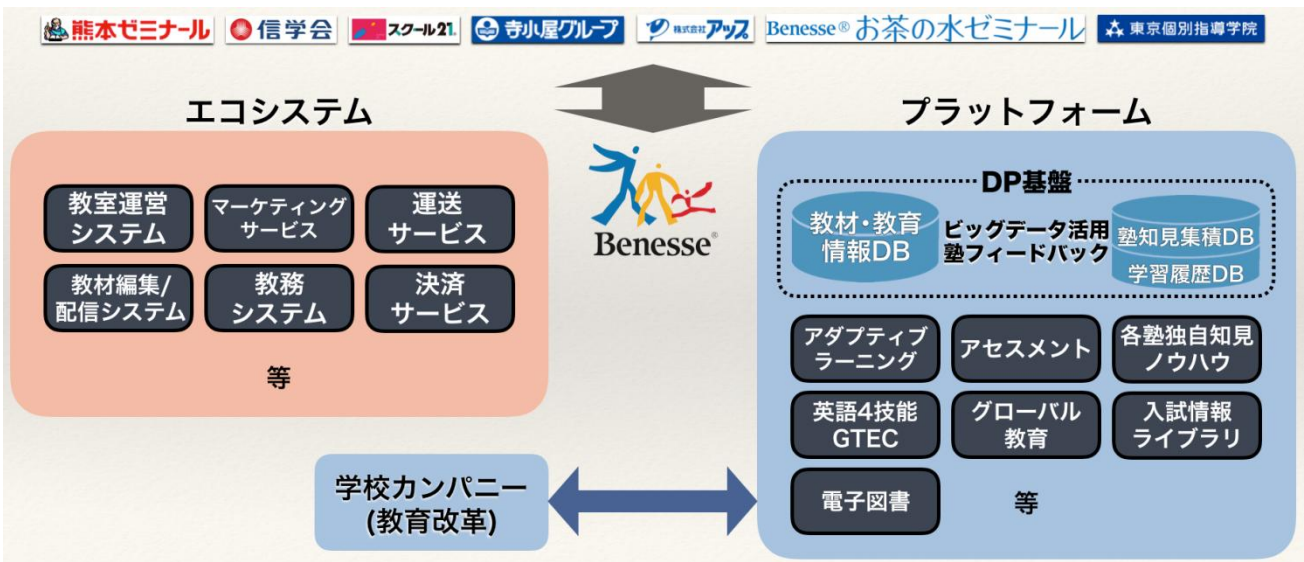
熊本ゼミナール　信学会　スクール21　寺小屋グループ　株式会社アップ　Benesse® お茶の水ゼミナール　東京個別指導学院

エコシステム

教室運営システム
マーケティングサービス
運送サービス
教材編集/配信システム
教務システム
決済サービス

等

Benesse®

プラットフォーム

DP基盤

教材・教育情報DB
ビッグデータ活用
塾フィードバック
塾知見集積DB
学習履歴DB

アダプティブラーニング
アセスメント
各塾独自知見ノウハウ
英語4技能 GTEC
グローバル教育
入試情報ライブラリ
電子図書

等

学校カンパニー
(教育改革)